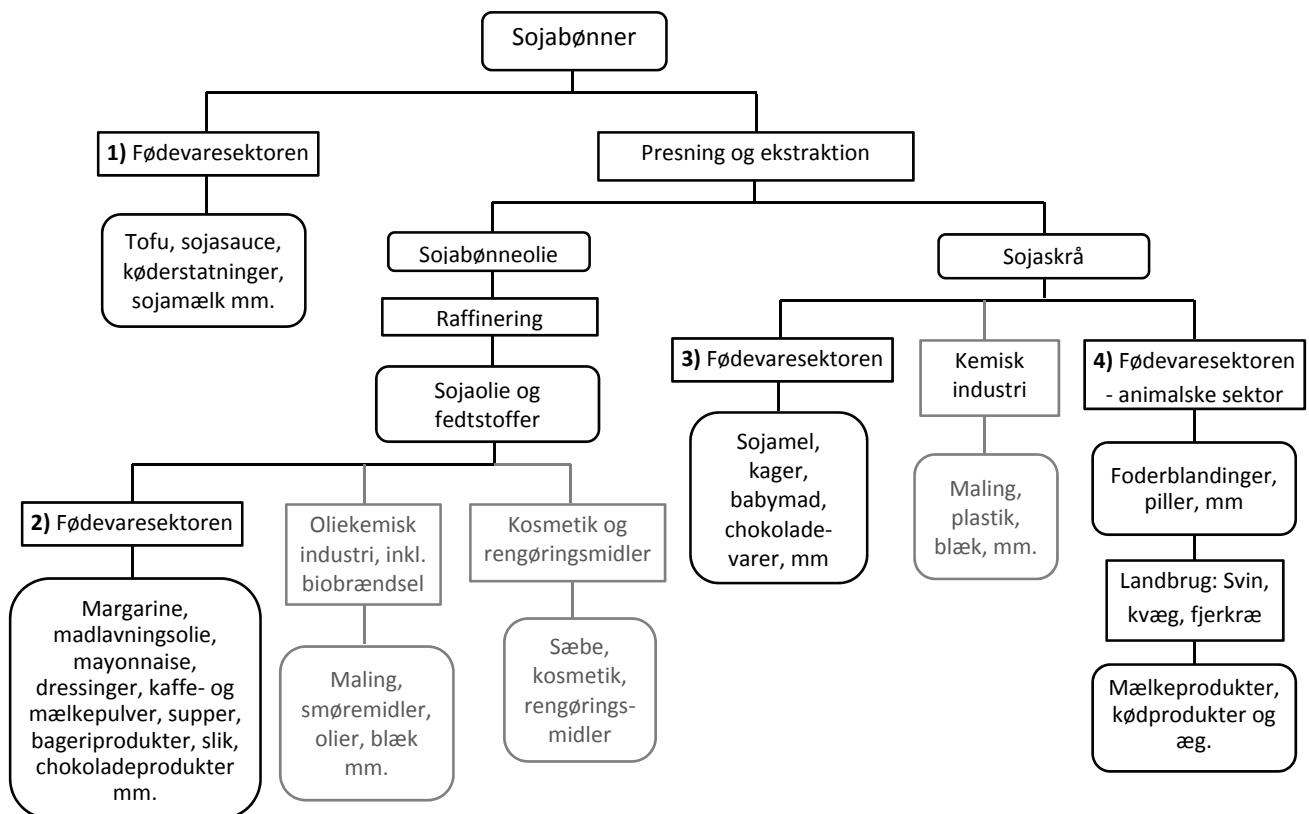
Sojabønner

**1)** Fødevaresektoren

Tofu, sojasauce, køderstatninger, sojamælk mm.

Presning og ekstraktion

Sojabønneolie

Raffinering

Sojaolie og fedtstoffer

**2)** Fødevaresektoren

Margarine, madlavningsolie, mayonnaise, dressinger, kaffe- og mælkepulver, supper, bageriprodukter, slik, chokoladeprodukter mm.

Oliekemisk industri, inkl. biobrændsel

Maling, smøremidler, olier, blæk mm.

Kosmetik og rengøringsmidler

Sæbe, kosmetik, rengøringsmidler

Sojaskrå

**3)** Fødevaresektoren

Sojamel, kager, babymad, chokoladevarer, mm

Kemisk industri

Maling, plastik, blæk, mm.

**4)** Fødevaresektoren - animalske sektor

Foderblandinger, piller, mm

Landbrug: Svin, kvæg, fjerkræ

Mælkeprodukter, kødprodukter og æg.